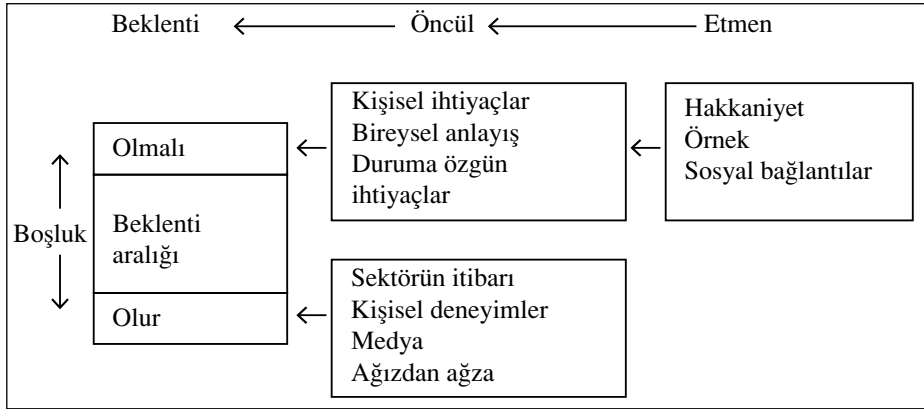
Beklenti ← Öncül ← Etmen

Olmalı

Beklenti aralığı

Olur

Boşluk

Kişisel ihtiyaçlar
Bireysel anlayış
Duruma özgün ihtiyaçlar

Hakkaniyet
Örnek
Sosyal bağlantılar

Sektörün itibarı
Kişisel deneyimler
Medya
Ağızdan ağza